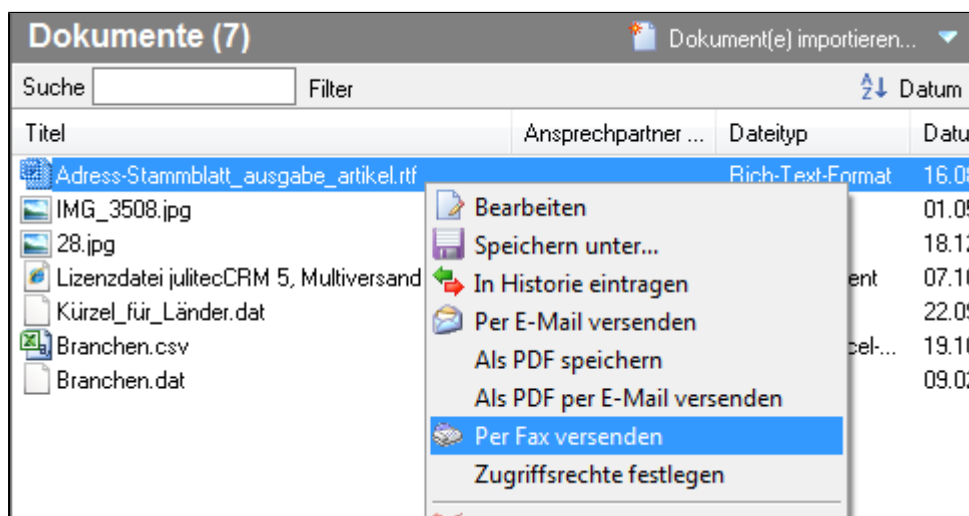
Dokumente (7)

Dokument(e) importieren...

Suche

Filter

Datum

| Titel | Ansprechpartner ... | Dateityp | Datu |
|---|---|---|---|
| Adress-Stammblatt_ausgabe_artikel.rtf | | Rich-Text-Format | 16.0 |
| IMG_3508.jpg | | | 01.0 |
| 28.jpg | | | 18.1 |
| Lizenzdatei julitecCRM 5, Multiversand | | ent | 07.1 |
| Kürzel_für_Länder.dat | | | 22.0 |
| Branchen.csv | | cel-... | 19.1 |
| Branchen.dat | | | 09.0 |

Bearbeiten
Speichern unter...
In Historie eintragen
Per E-Mail versenden
Als PDF speichern
Als PDF per E-Mail versenden
Per Fax versenden
Zugriffsrechte festlegen